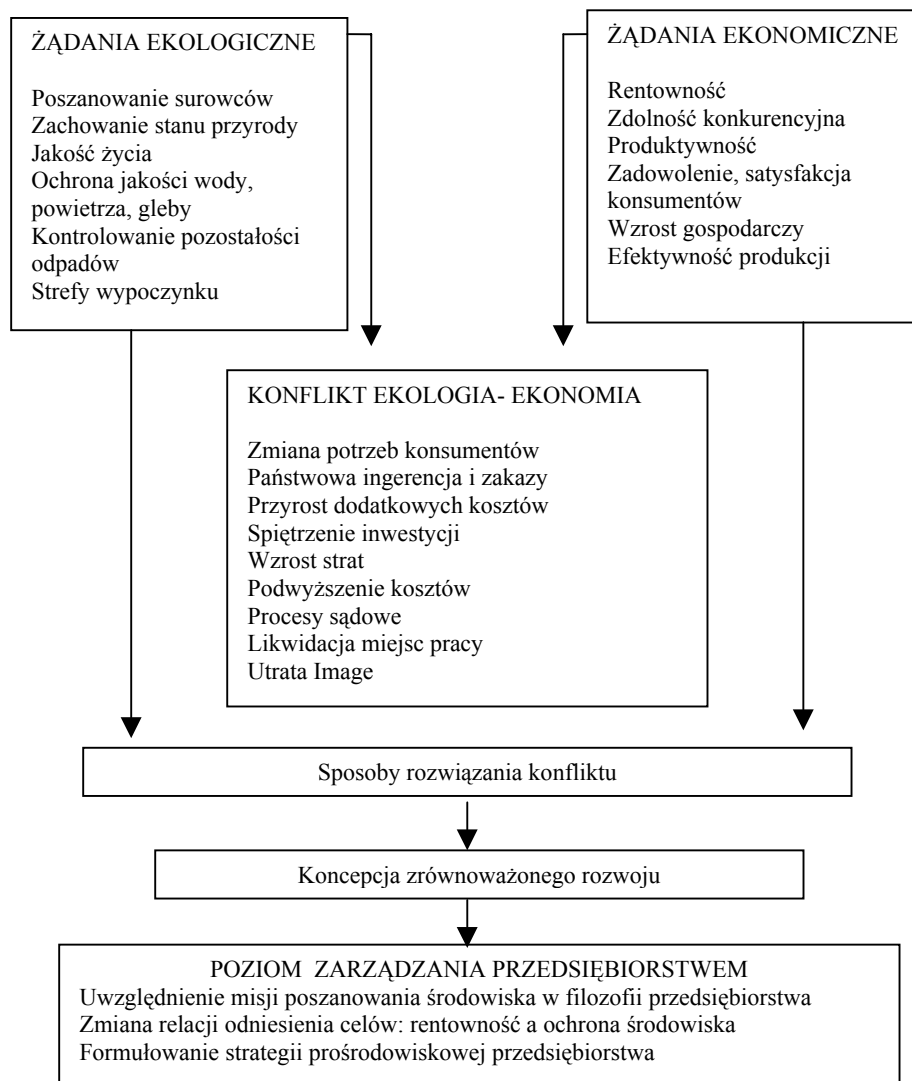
ŻĄDANIA EKOLOGICZNE

Poszanowanie surowców
Zachowanie stanu przyrody
Jakość życia
Ochrona jakości wody, powietrza, gleby
Kontrolowanie pozostałości odpadów
Strefy wypoczynku

ŻĄDANIA EKONOMICZNE

Rentowność
Zdolność konkurencyjna
Produktywność
Zadowolenie, satysfakcja konsumentów
Wzrost gospodarczy
Efektywność produkcji

KONFLIKT EKOLOGIA- EKONOMIA

Zmiana potrzeb konsumentów
Państwowa ingerencja i zakazy
Przyrost dodatkowych kosztów
Spiętrzenie inwestycji
Wzrost strat
Podwyższenie kosztów
Procesy sądowe
Likwidacja miejsc pracy
Utrata Image

Sposoby rozwiązania konfliktu

Koncepcja zrównoważonego rozwoju

POZIOM ZARZĄDZANIA PRZEDSIĘBIORSTWEM
Uwzględnienie misji poszanowania środowiska w filozofii przedsiębiorstwa
Zmiana relacji odniesienia celów: rentowność a ochrona środowiska
Formułowanie strategii prośrodowiskowej przedsiębiorstwa